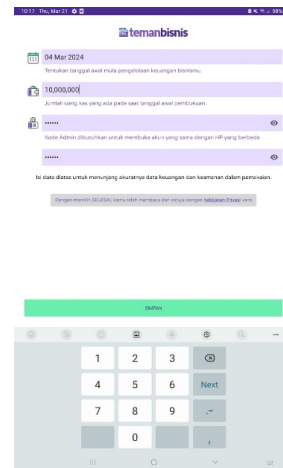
10:17 Thu, Mar 21

temanbisnis

04 Mar 2024

Tentukan tanggal awal mula pengelolaan keuangan bisnismu.

10,000,000

Jumlah uang kas yang ada pada saat tanggal awal pembukuan.

••••••

Kode Admin dibutuhkan untuk membuka akun yang sama dengan HP yang berbeda

••••••

Isi data diatas untuk menunjang akurasinya data keuangan dan keamanan dalam pemakaian.

Dengan memilih SELESAI, kamu telah membaca dan setuju dengan Kebijakan Privasi kami

Daftar

1 2 3
4 5 6 Next
7 8 9 .-
0 ,